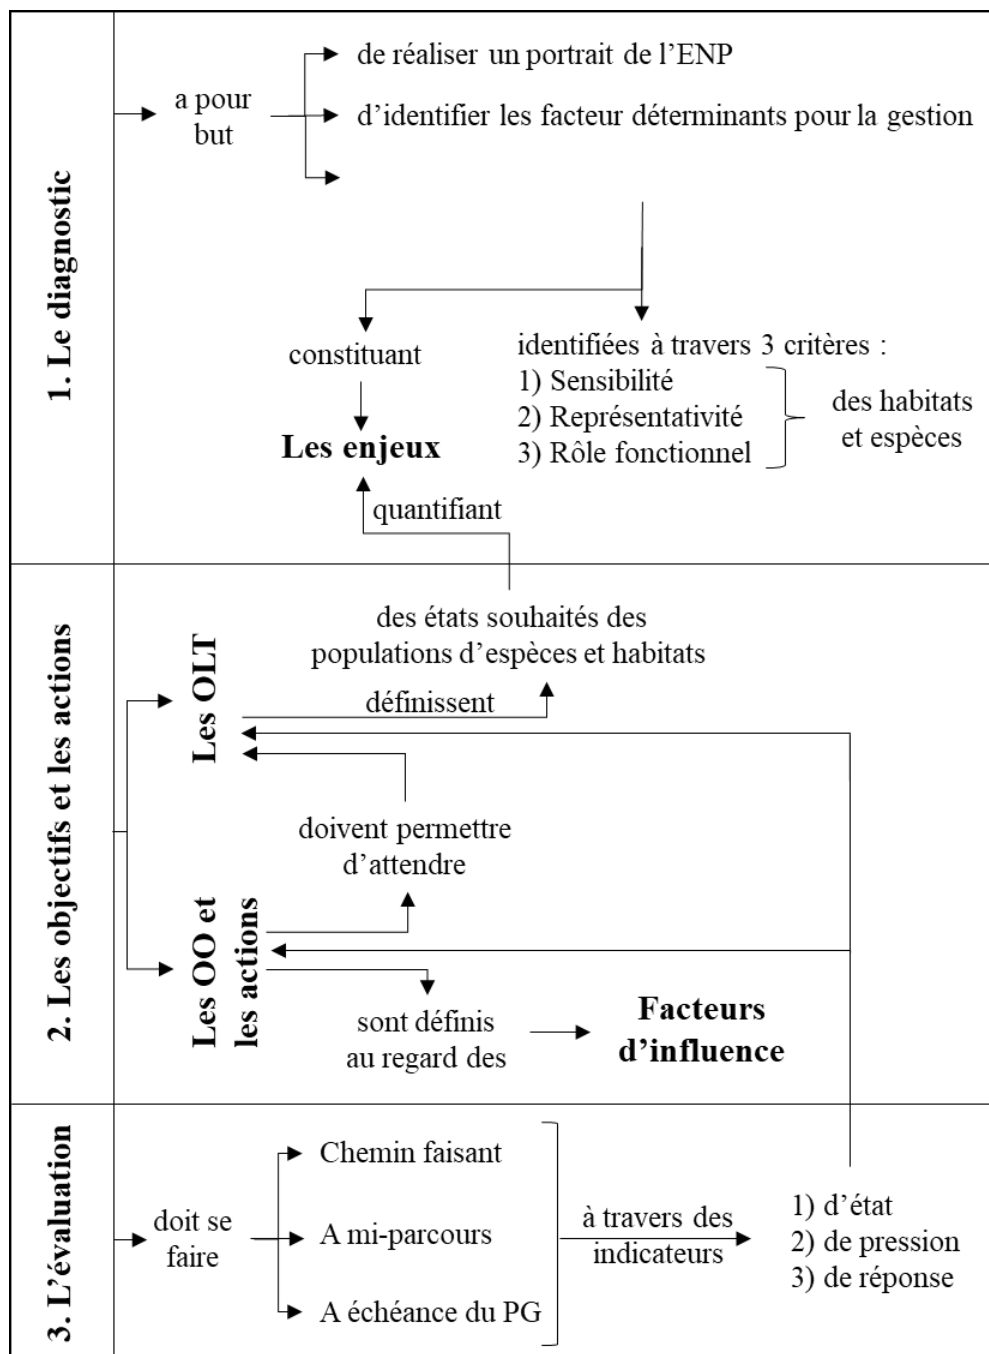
1. Le diagnostic

a pour but

de réaliser un portrait de l'ENP

d'identifier les facteur déterminants pour la gestion

constituant

Les enjeux

identifiées à travers 3 critères :
1) Sensibilité
2) Représentativité
3) Rôle fonctionnel

des habitats et espèces

quantifiant

2. Les objectifs et les actions

des états souhaités des populations d'espèces et habitats

Les OLT

définissent

doivent permettre d'attendre

Les OO et les actions

sont définis au regard des

Facteurs d'influence

3. L'évaluation

doit se faire

Chemin faisant

A mi-parcours

A échéance du PG

à travers des indicateurs

1) d'état
2) de pression
3) de réponse